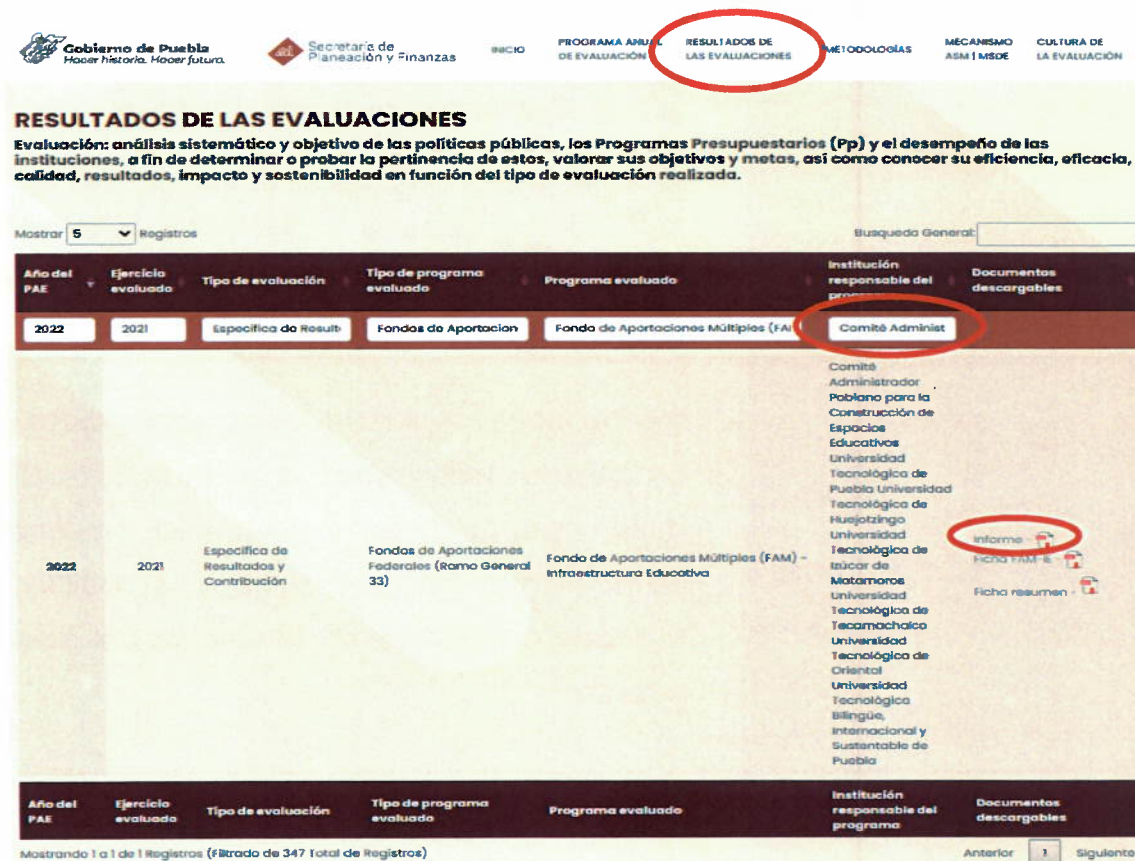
Gobierno de Puebla
Hacer historia. Hacer futuro.

Secretaría de Planeación y Finanzas

INICIO | PROGRAMA ANUAL DE EVALUACIÓN | RESULTADOS DE LAS EVALUACIONES | METODOLOGÍAS | MECANISMO ASM | MSDE | CULTURA DE LA EVALUACIÓN

RESULTADOS DE LAS EVALUACIONES

Evaluación: análisis sistemático y objetivo de las políticas públicas, los Programas Presupuestarios (Pp) y el desempeño de las instituciones, a fin de determinar o probar la pertinencia de estos, valorar sus objetivos y metas, así como conocer su eficiencia, eficacia, calidad, resultados, impacto y sostenibilidad en función del tipo de evaluación realizada.

Mostrar 5 Registros

Busqueda General:

| Año del PAE | Ejercicio evaluado | Tipo de evaluación | Tipo de programa evaluado | Programa evaluado | Institución responsable del programa | Documentos descargables |
|---|---|---|---|---|---|---|
| 2022 | 2021 | Especifica de Result | Fondos de Aportacion | Fondo de Aportaciones Múltiples (FAI | Comité Administ | |
| 2022 | 2021 | Especifica de Resultados y Contribución | Fondos de Aportaciones Federales (Ramo General 33) | Fondo de Aportaciones Múltiples (FAM) - Infraestructura Educativa | Comité Administrador Poblano para la Construcción de Espacios Educativos Universidad Tecnológica de Puebla Universidad Tecnológica de Huejotzingo Universidad Tecnológica de Izúcar de Matamoros Universidad Tecnológica de Tecamachalco Universidad Tecnológica de Oriental Universidad Tecnológica Bilingüe, Internacional y Sustentable de Puebla | Informe - Ficha FAM-IE - Ficha resumen - |
| Año del PAE | Ejercicio evaluado | Tipo de evaluación | Tipo de programa evaluado | Programa evaluado | Institución responsable del programa | Documentos descargables |

Mostrando 1 a 1 de 1 Registros (Filtrado de 347 Total de Registros)

Anterior 1 Siguiente